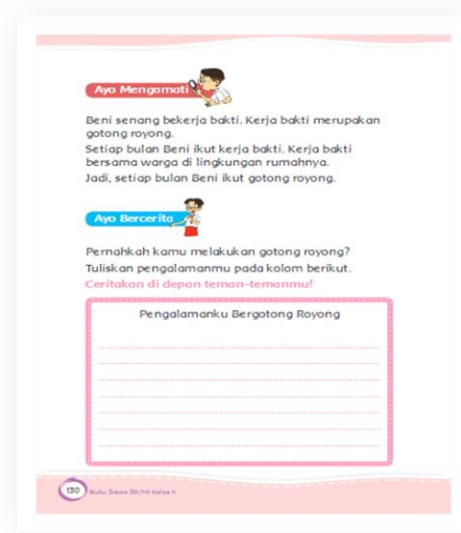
Ayo Mengamati

Beni senang bekerja bakti. Kerja bakti merupakan gotong royong.
Setiap bulan Beni ikut kerja bakti. Kerja bakti bersama warga di lingkungan rumahnya.
Jadi, setiap bulan Beni ikut gotong royong.

Ayo Bercerita

Pernahkah kamu melakukan gotong royong?
Tuliskan pengalamanmu pada kolom berikut.
Ceritakan di depan teman-temanmu!

Pengalamanku Bergotong Royong

130 Buku Siswa SD/MI Kelas II